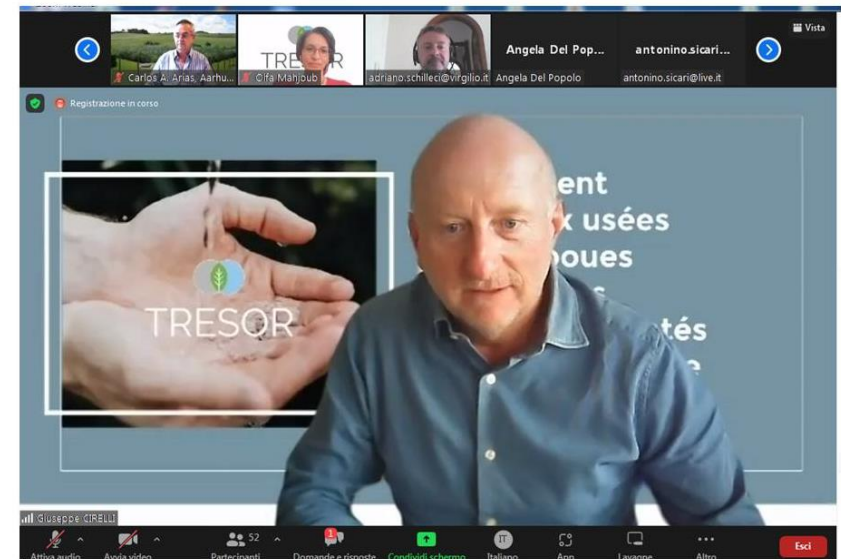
Vista

Carlos A. Arias, Aarhu...

TRESOR

Cifa Mahjoub

adriano.schilleci@virgilio.it

Angela Del Pop...

Angela Del Popolo

antonino.sicari...

antonino.sicari@live.it

Registrazione in corso

TRESOR

ent
x usées
oues
tés

Giuseppe CIRELLI

Attiva audio

Avvia video

52

Partecipanti

1

Domande e risposte

Condividi schermo

IT

Italiano

App

Lavagne

Altro

Esci